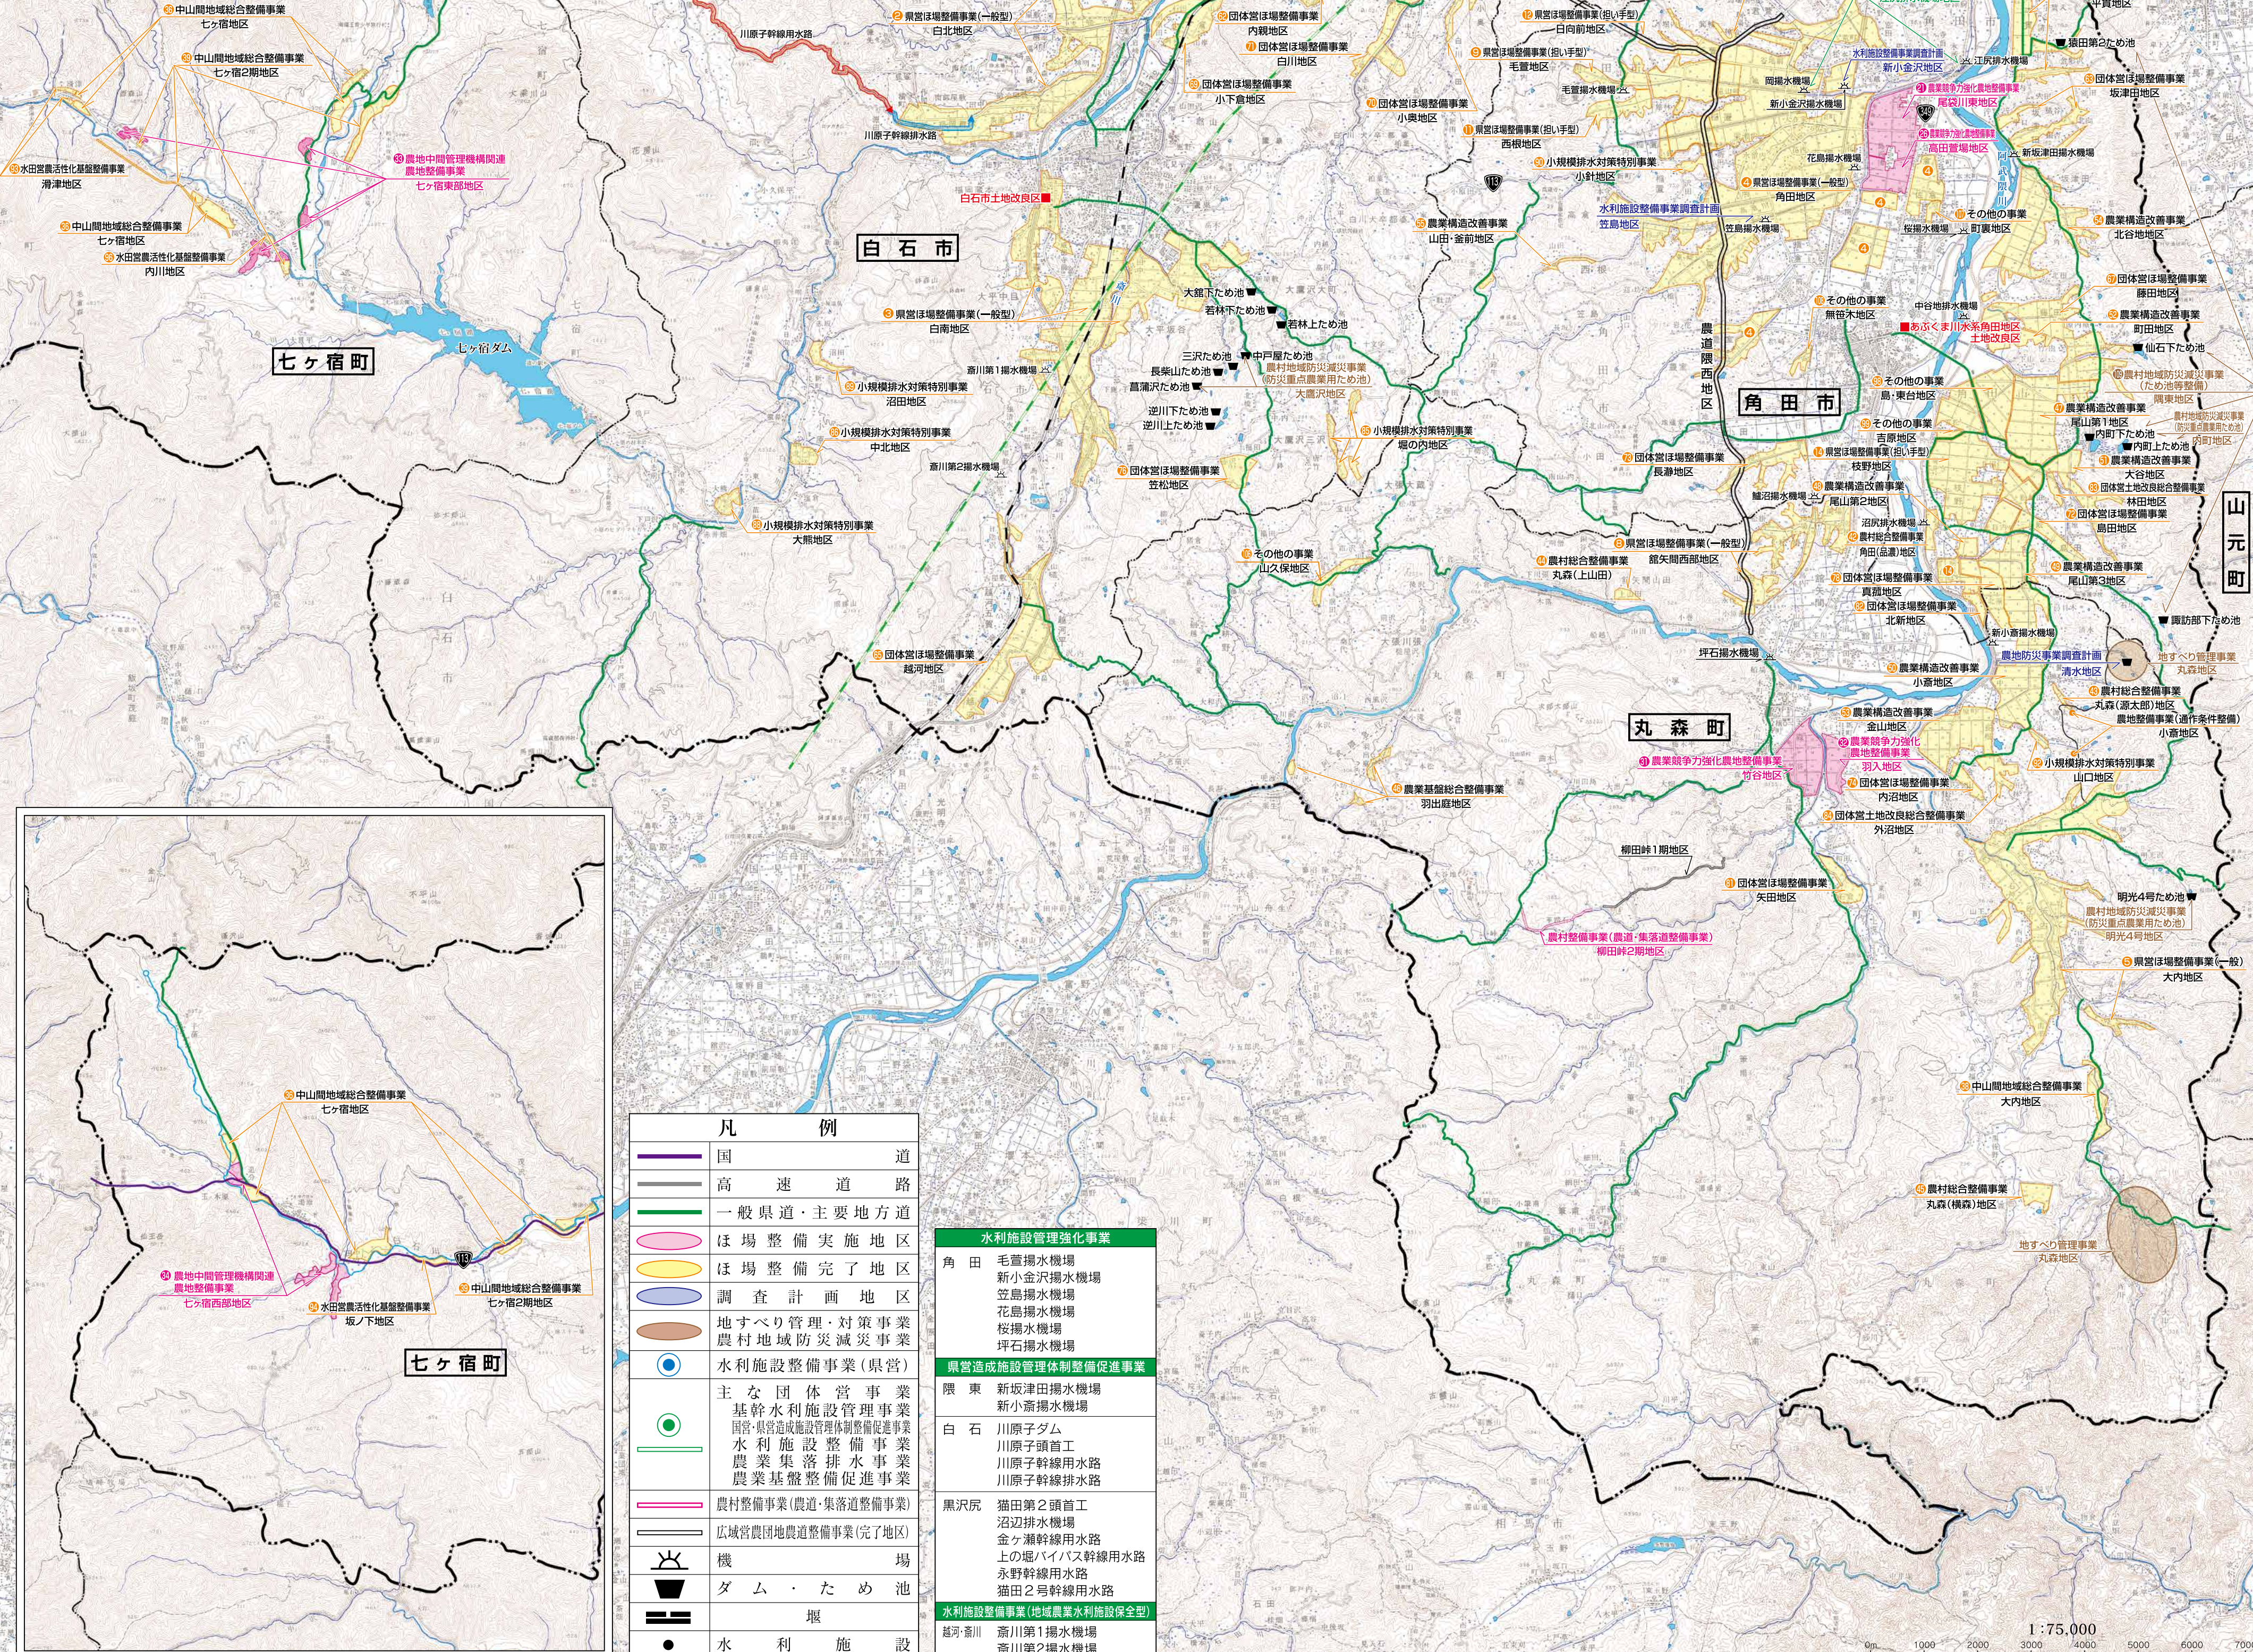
中山間地域総合整備事業
七ヶ宿地区
中山間地域総合整備事業
七ヶ宿2期地区
水田営農活性化基盤整備事業
湯津地区
中山間地域総合整備事業
七ヶ宿地区
水田営農活性化基盤整備事業
内川地区
農地中間管理機構関連
農地整備事業
七ヶ宿東部地区
七ヶ宿ダム
七ヶ宿町

川原子幹線用水路
県営ほ場整備事業（一般型）
白石地区
川原子幹線排水路
白石市土地改良区
白石市
県営ほ場整備事業（一般型）
白鳥地区
小規模排水対策特別事業
沼田地区
小規模排水対策特別事業
中北地区
小規模排水対策特別事業
大鷹地区
団体営ほ場整備事業
越河地区
団体営ほ場整備事業
内親地区
団体営ほ場整備事業
白川地区
団体営ほ場整備事業
小下倉地区
大館下ため池
若林下ため池
若林上ため池
三沢ため池
中戸屋ため池
長柴山ため池
農村地域防災減災事業
防災重点農業用ため池
大鷹沢地区
高渡沢ため池
逆川下ため池
逆川上ため池
斎川第1揚水機場
斎川第2揚水機場
団体営ほ場整備事業
笠松地区
その他の事業
山久保地区
小規模排水対策特別事業
堰の内地区
団体営ほ場整備事業
小奥地区
農業構造改善事業
山田・釜前地区
県営ほ場整備事業（担い手型）
白前地区
県営ほ場整備事業（担い手型）
毛萱地区
県営ほ場整備事業（担い手型）
西根地区
小規模排水対策特別事業
小村崎地区
水利施設整備事業調査計画
笠島地区
毛萱揚水機場
笠島揚水機場
農道離着陸場
西根地区
角田市
団体営ほ場整備事業
長瀞地区
県営ほ場整備事業（一般型）
郡矢岡西地区
農村総合整備事業
丸森（上山田）
坪石揚水機場
新小金沢揚水機場
岡前揚水機場
花島揚水機場
桜揚水機場
県営ほ場整備事業（一般型）
角田地区
農地防災事業調査計画
新小金沢第2地区
農業競争力強化農地整備事業
尾袋川東地区
農業競争力強化農地整備事業
高田東地区
あぶくま川水系角田地区土地改良区
その他の事業
舞谷木地区
その他の事業
島・東谷地区
その他の事業
西原地区
県営ほ場整備事業（担い手型）
枝野地区
県営ほ場整備事業
尾山第2地区
その他の事業
町裏地区
新坂津田揚水機場
猿田第2ため池
団体営ほ場整備事業
坂津田地区
農業構造改善事業
北谷地区
団体営ほ場整備事業
藤田地区
農業構造改善事業
町田地区
仙石下ため池
尾山第1地区
内館下ため池
内館上ため池
大谷地区
団体営土地改良総合整備事業
林田地区
団体営ほ場整備事業
島田地区
農業構造改善事業
尾山第3地区
諏訪部下ため池
新小斎揚水機場
農地防災事業調査計画
清水地区
地すべり対策事業
丸森地区
農村総合整備事業
丸森（波丸地区）
小斎地区
丸森町
農業競争力強化農地整備事業
竹谷地区
農業競争力強化農地整備事業
羽入地区
団体営ほ場整備事業
内田地区
団体営土地改良総合整備事業
外沼地区
小規模排水対策特別事業
山口地区
農業基盤総合整備事業
羽出庭地区
堀田峠1期地区
団体営ほ場整備事業
矢田地区
農村整備事業（農道・集落道整備事業）
堀田峠2期地区
明光4号ため池
農村地域防災減災事業
防災重点農業用ため池
明光4号地区
県営ほ場整備事業
大内地区
中山間地域総合整備事業
大内地区
農村総合整備事業
丸森（楼沢）地区
地すべり対策事業
丸森地区
山元町

中山間地域総合整備事業
七ヶ宿地区
農地中間管理機構関連
農地整備事業
七ヶ宿西部地区
水田営農活性化基盤整備事業
坂ノ下地区
中山間地域総合整備事業
七ヶ宿2期地区
七ヶ宿町

| 凡　例 | |
|---|---|
| | 国道 |
| | 高速道路 |
| | 一般県道・主要地方道 |
| | ほ場整備実施地区 |
| | ほ場整備完了地区 |
| | 調査計画地区 |
| | 地すべり管理・対策事業 農村地域防災減災事業 |
| | 水利施設整備事業（県営） |
| | 主な団体営事業 基幹水利施設管理事業 国営・県営造成施設管理体制整備促進事業 水利施設整備事業 農業集落排水事業 農業基盤整備促進事業 |
| | 農村整備事業（農道・集落道整備事業） |
| | 広域営農団地農道整備事業（完了地区） |
| | 機場 |
| | ダム・ため池 |
| | 堰 |
| | 水利施設 |

| 水利施設管理強化事業 | |
|---|---|
| 角田 | 毛萱揚水機場 新小金沢揚水機場 笠島揚水機場 花島揚水機場 桜揚水機場 坪石揚水機場 |
| 県営造成施設管理体制整備促進事業 | |
| 隈東 | 新坂津田揚水機場 新小斎揚水機場 |
| 白石 | 川原子ダム 川原子頭首工 川原子幹線用水路 川原子幹線排水路 |
| 黒沢尻 | 猿田第2頭首工 沼辺排水機場 金ヶ瀬幹線用水路 上の堰バイパス幹線用水路 永野幹線用水路 猿田2号幹線用水路 |
| 水利施設整備事業（地域農業水利施設保全型） | |
| 越河・斎川 | 斎川第1揚水機場 斎川第2揚水機場 |

1:75,000